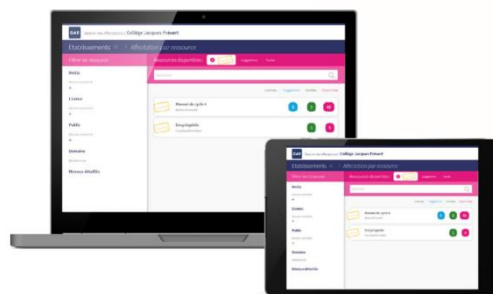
GAR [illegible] Collège Jacques Prévert
Etablissements Affectation par ressource
Filtrer les ressources
Ressources disponibles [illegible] Suggestions Toutes
Niveau
Contenu
Public
Domaine
Niveaux détaillés
Manuel de cycle 4
Encyclopédie
GAR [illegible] Collège Jacques Prévert
Etablissements Affectation par ressource
Filtrer les ressources
Ressources disponibles
Niveau
Contenu
Public
Domaine
Niveaux détaillés
Manuel de cycle 4
Encyclopédie